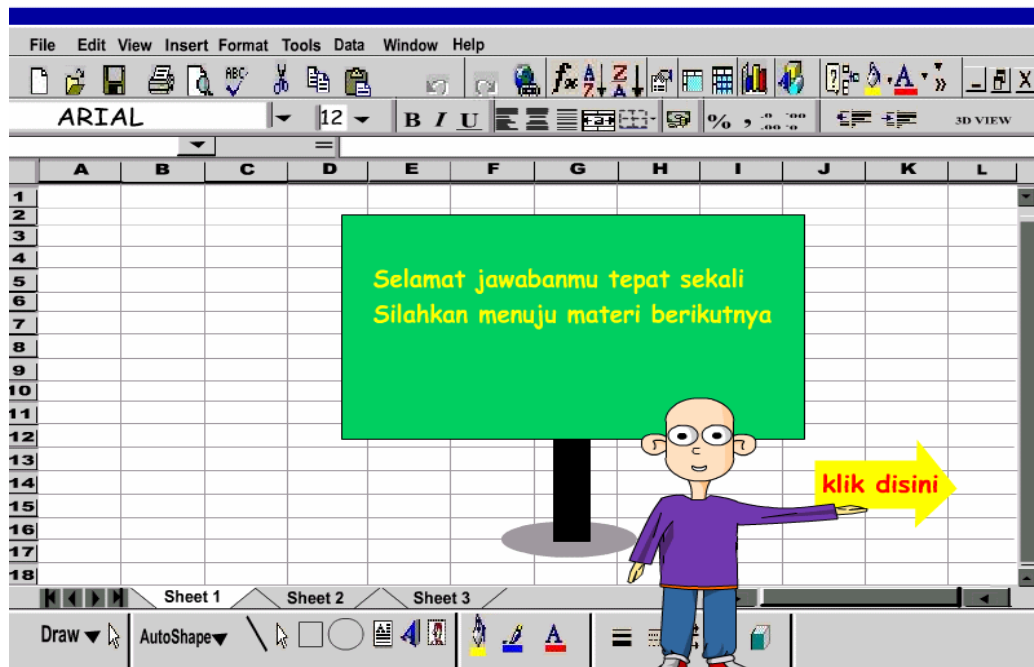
File Edit View Insert Format Tools Data Window Help

ARIAL 12 B I U % , 3D VIEW

=

A B C D E F G H I J K L

1
2
3
4
5
6
7
8
9
10
11
12
13
14
15
16
17
18

Selamat jawabanmu tepat sekali
Silahkan menuju materi berikutnya

klik disini

Sheet 1 Sheet 2 Sheet 3

Draw AutoShape